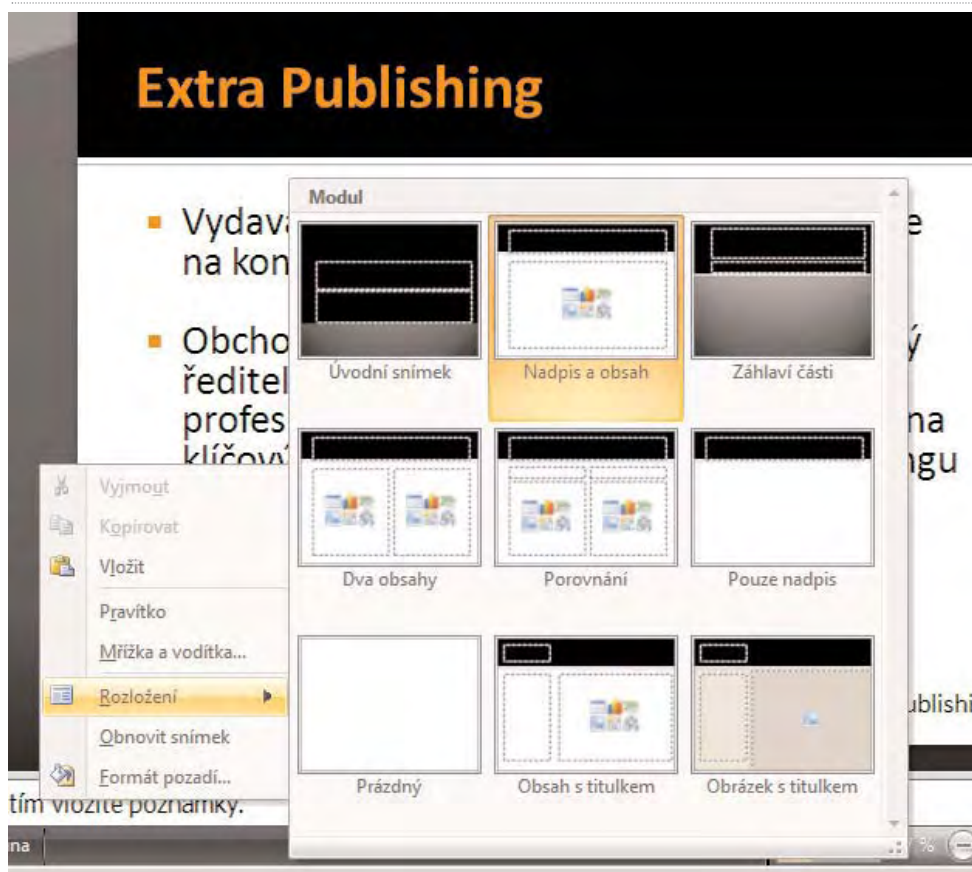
Extra Publishing

Vydav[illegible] e na kon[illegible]

Obcho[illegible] ý ředitel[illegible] profes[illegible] na klíčový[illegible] ngu

Modul

Úvodní snímek

Nadpis a obsah

Záhlaví části

Dva obsahy

Porovnání

Pouze nadpis

Prázdný

Obsah s titulkem

Obrázek s titulkem

Vyjmout

Kopírovat

Vložit

Pravítko

Mřížka a vodítka...

Rozložení

Obnovit snímek

Formát pozadí...

ublishi

tím vložíte poznámky.

na

%